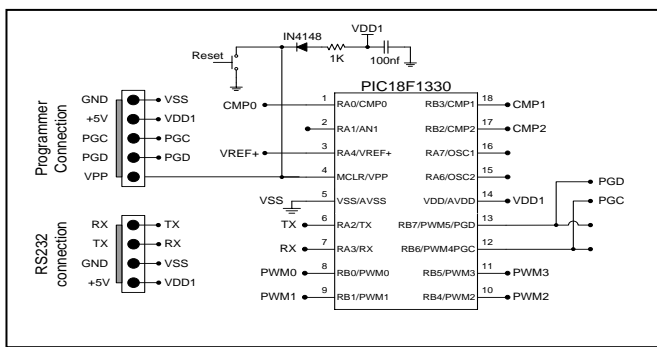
VDD1
Reset
IN4148
1K
100nf
PIC18F1330
Programmer Connection
GND
+5V
PGC
PGD
VPP
VSS
VDD1
PGC
PGD
CMP0
1 RA0/CMP0
2 RA1/AN1
VREF+
3 RA4/VREF+
4 MCLR/VPP
VSS
5 VSS/AVSS
TX
6 RA2/TX
RX
7 RA3/RX
PWM0
8 RB0/PWM0
PWM1
9 RB1/PWM1
18 RB3/CMP1
CMP1
17 RB2/CMP2
CMP2
16 RA7/OSC1
15 RA6/OSC2
14 VDD/AVDD
VDD1
13 RB7/PWM5/PGD
12 RB6/PWM4PGC
11 RB5/PWM3
PWM3
10 RB4/PWM2
PWM2
PGD
PGC
RS232 connection
RX
TX
GND
+5V
TX
RX
VSS
VDD1